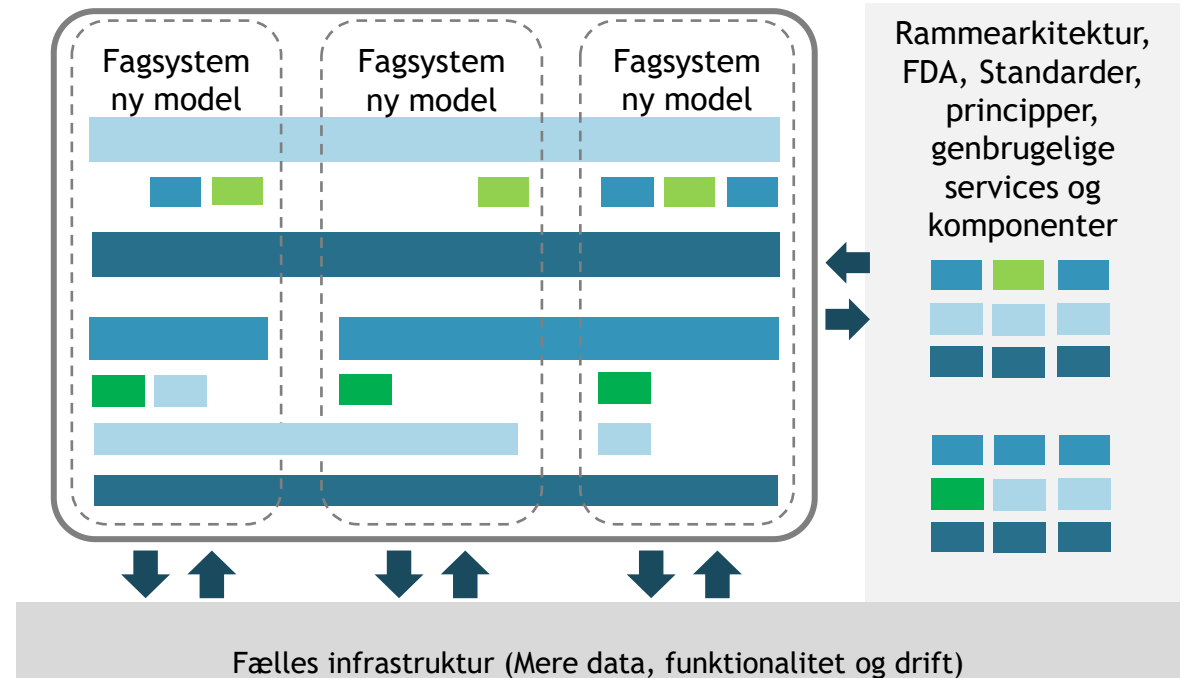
Fagsystem ny model

Fagsystem ny model

Fagsystem ny model

Rammearkitektur, FDA, Standarder, principper, genbrugelige services og komponenter

Fælles infrastruktur (Mere data, funktionalitet og drift)